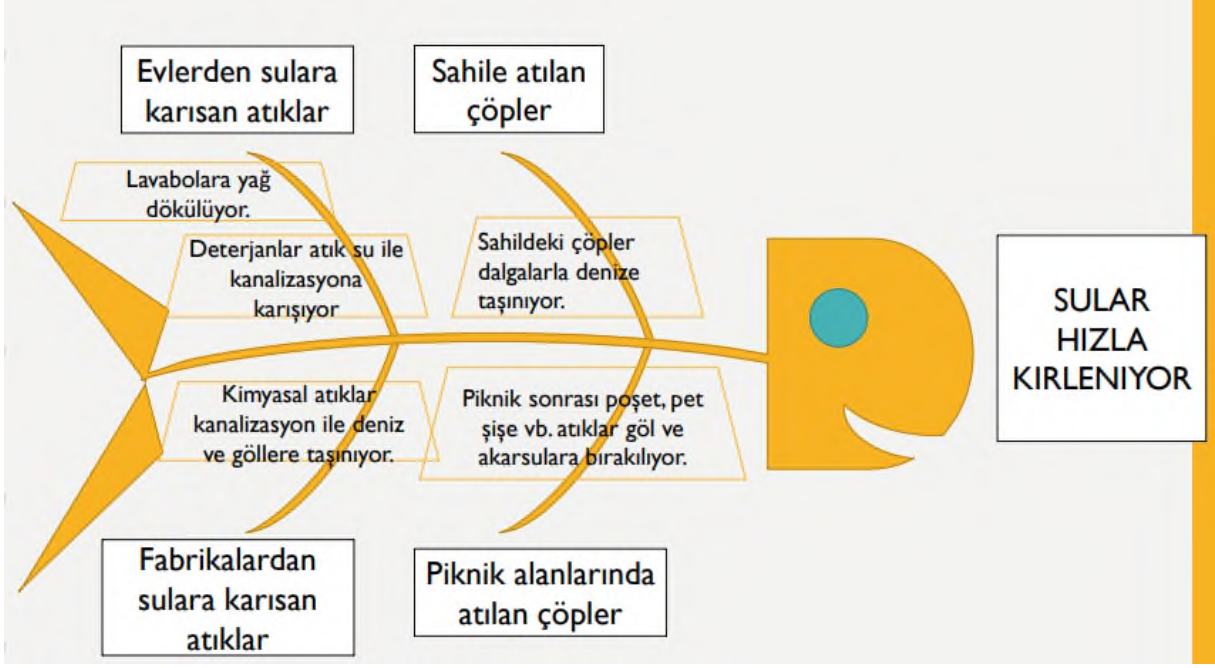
Evlerden sulara karısan atıklar

Sahile atılan çöpler

Lavabolara yağ dökülüyor.

Deterjanlar atık su ile kanalizasyona karışıyor

Sahildeki çöpler dalgalarla denize taşınıyor.

SULAR HIZLA KIRLENIYOR

Kimyasal atıklar kanalizasyon ile deniz ve göllere taşınıyor.

Piknik sonrası poşet, pet şişe vb. atıklar göl ve akarsulara bırakılıyor.

Fabrikalardan sulara karısan atıklar

Piknik alanlarında atılan çöpler